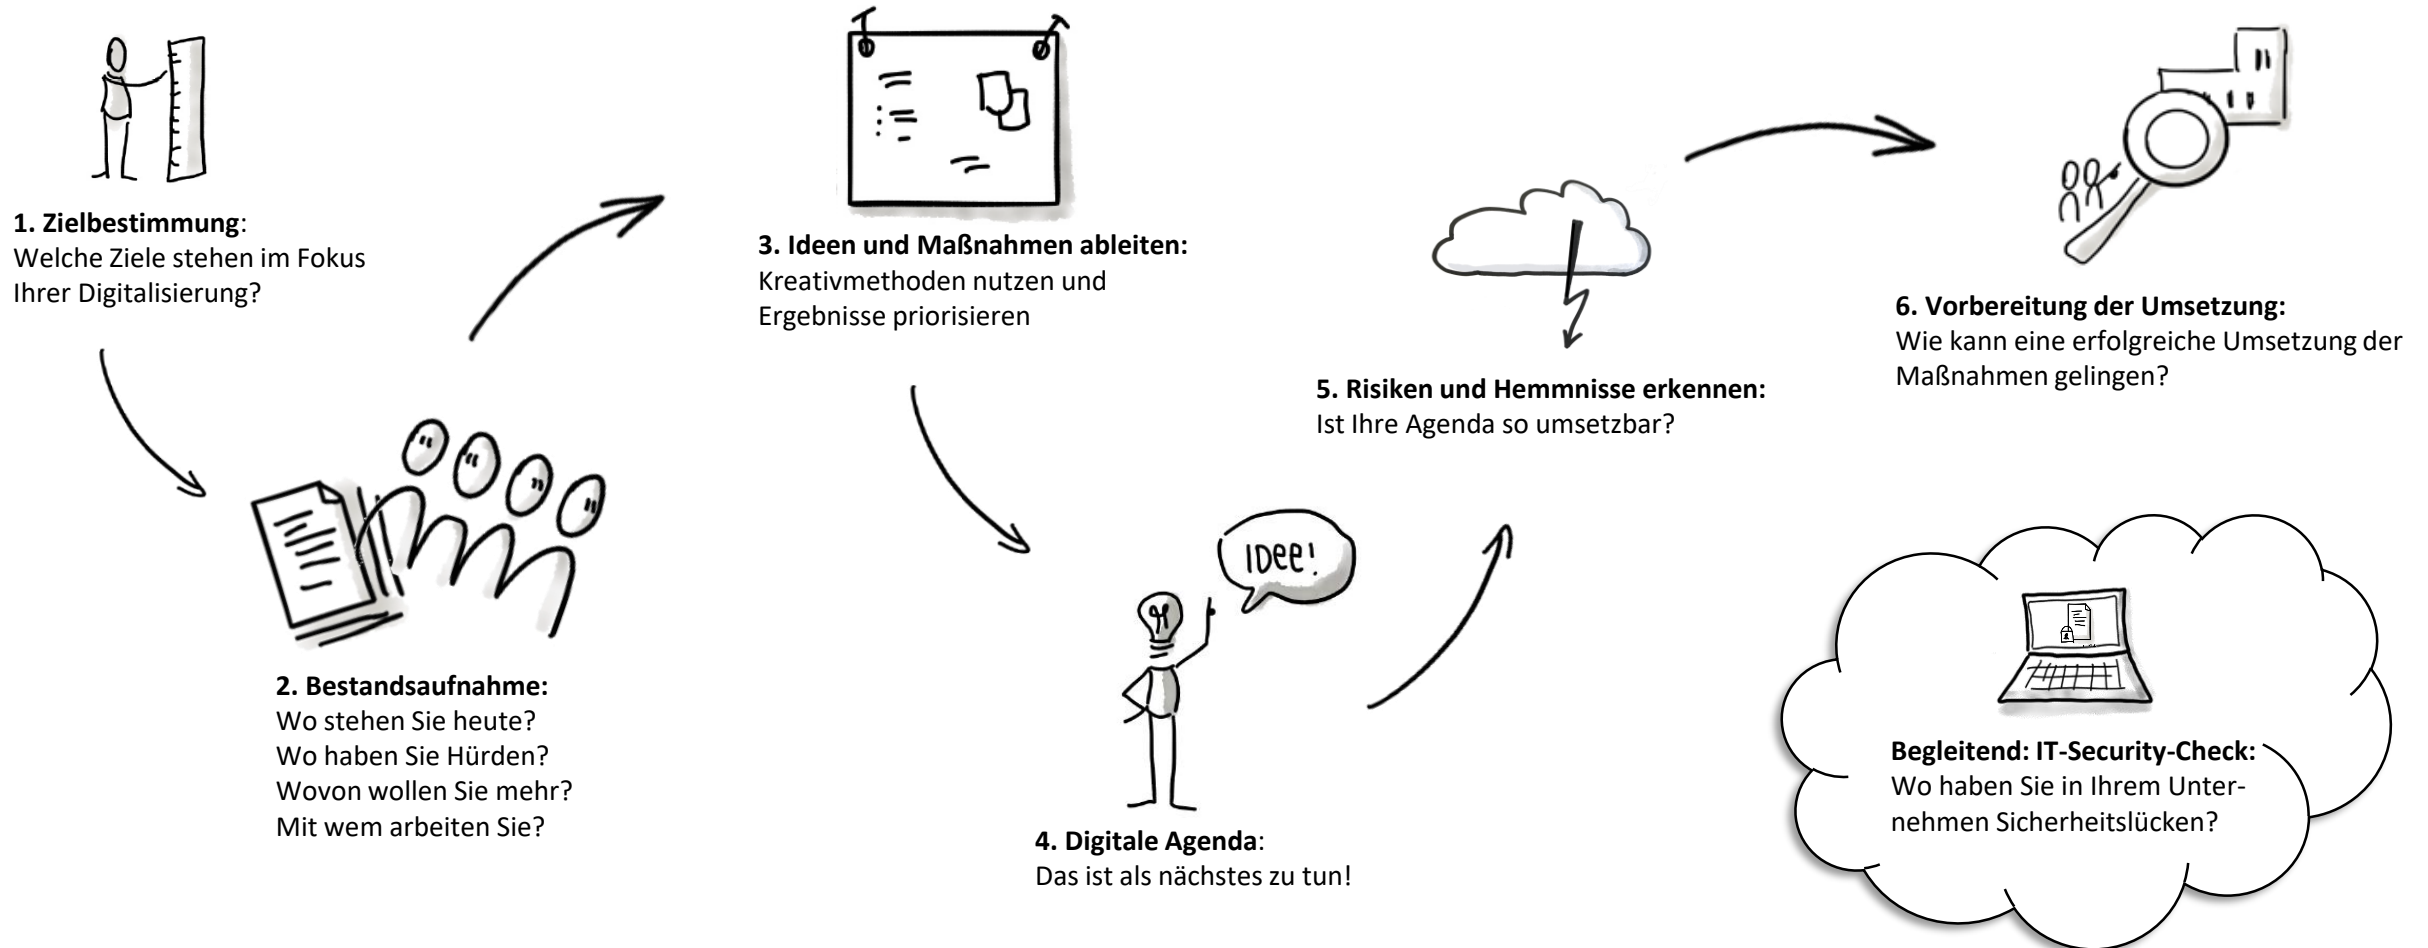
**1. Zielbestimmung**:
Welche Ziele stehen im Fokus Ihrer Digitalisierung?

**2. Bestandsaufnahme:**
Wo stehen Sie heute?
Wo haben Sie Hürden?
Wovon wollen Sie mehr?
Mit wem arbeiten Sie?

**3. Ideen und Maßnahmen ableiten:**
Kreativmethoden nutzen und Ergebnisse priorisieren

IDee!

**4. Digitale Agenda**:
Das ist als nächstes zu tun!

**5. Risiken und Hemmnisse erkennen:**
Ist Ihre Agenda so umsetzbar?

**6. Vorbereitung der Umsetzung:**
Wie kann eine erfolgreiche Umsetzung der Maßnahmen gelingen?

**Begleitend: IT-Security-Check:**
Wo haben Sie in Ihrem Unternehmen Sicherheitslücken?